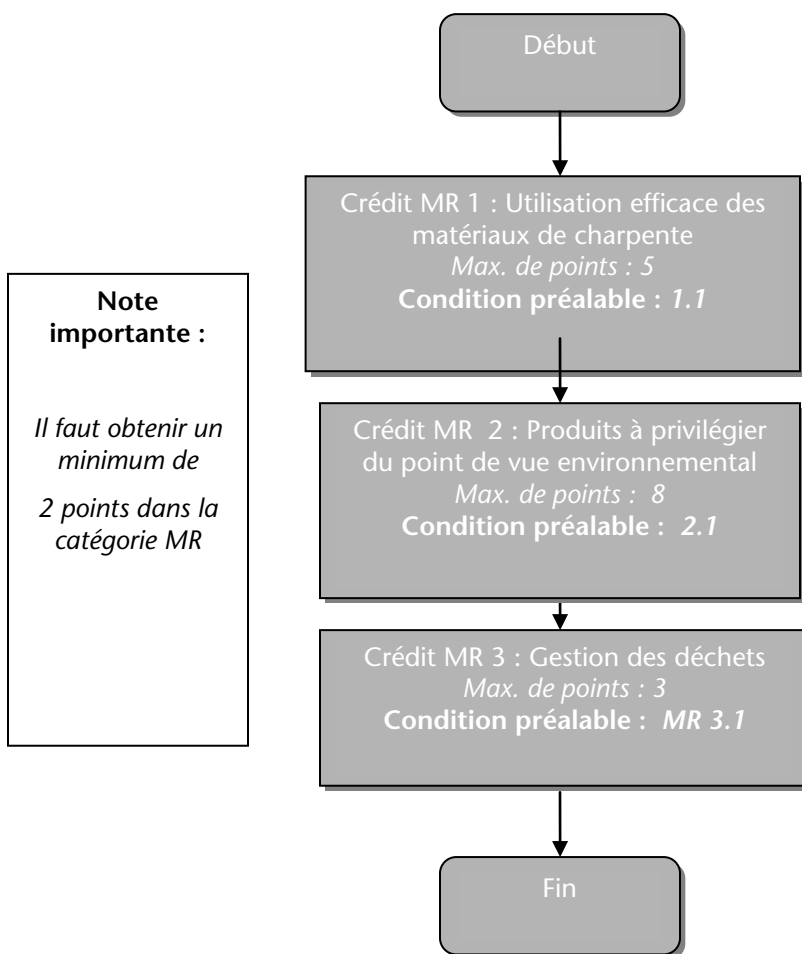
Note importante :

Il faut obtenir un minimum de

2 points dans la catégorie MR

Début

Crédit MR 1 : Utilisation efficace des matériaux de charpente
Max. de points : 5
Condition préalable : 1.1

Crédit MR 2 : Produits à privilégier du point de vue environnemental
Max. de points : 8
Condition préalable : 2.1

Crédit MR 3 : Gestion des déchets
Max. de points : 3
Condition préalable : MR 3.1

Fin